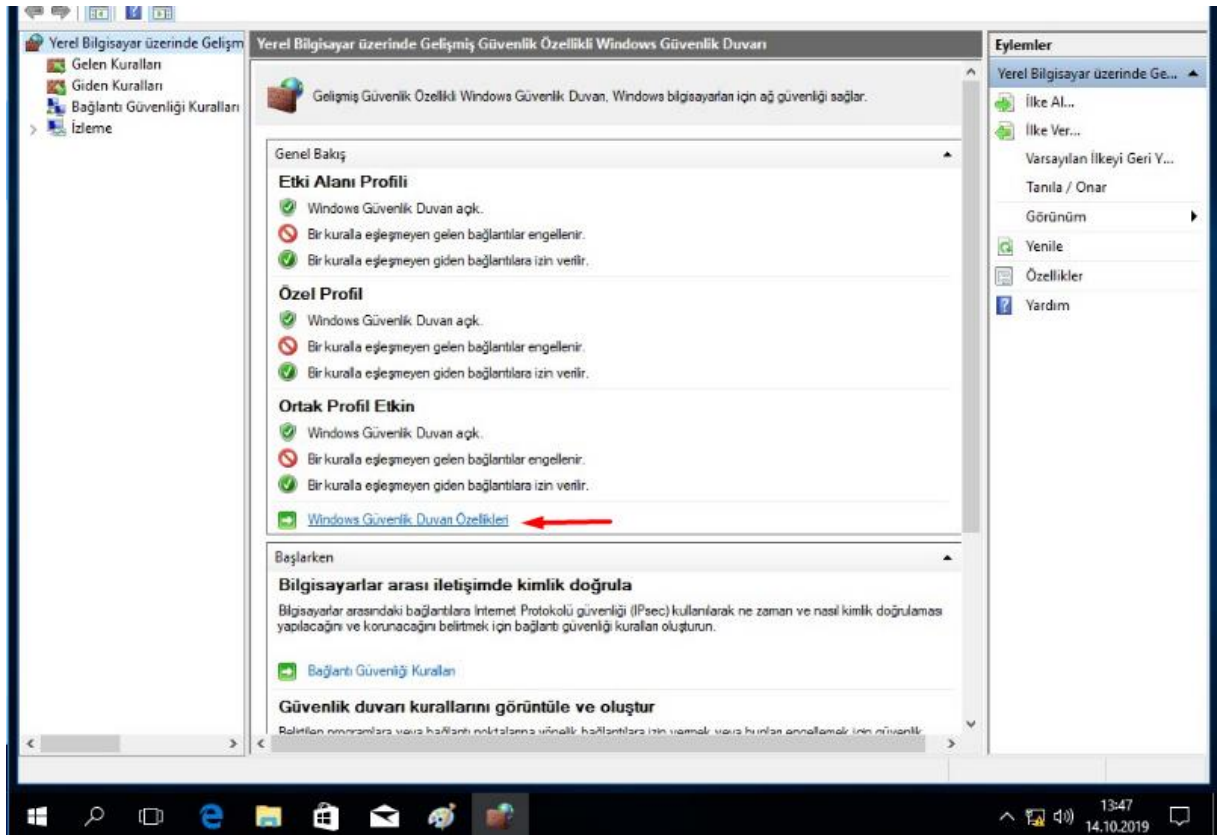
Yerel Bilgisayar üzerinde Gelişm
Gelen Kuralları
Giden Kuralları
Bağlantı Güvenliği Kuralları
İzleme

Yerel Bilgisayar üzerinde Gelişmiş Güvenlik Özellikli Windows Güvenlik Duvarı

Gelişmiş Güvenlik Özellikli Windows Güvenlik Duvarı, Windows bilgisayarları için ağ güvenliği sağlar.

Genel Bakış

Etki Alanı Profili
Windows Güvenlik Duvarı açık.
Bir kuralla eşleşmeyen gelen bağlantılar engellenir.
Bir kuralla eşleşmeyen giden bağlantılara izin verilir.

Özel Profil
Windows Güvenlik Duvarı açık.
Bir kuralla eşleşmeyen gelen bağlantılar engellenir.
Bir kuralla eşleşmeyen giden bağlantılara izin verilir.

Ortak Profil Etkin
Windows Güvenlik Duvarı açık.
Bir kuralla eşleşmeyen gelen bağlantılar engellenir.
Bir kuralla eşleşmeyen giden bağlantılara izin verilir.

Windows Güvenlik Duvarı Özellikleri

Başlarken

Bilgisayarlar arası iletişimde kimlik doğrula
Bilgisayarlar arasındaki bağlantılara İnternet Protokolü güvenliği (IPsec) kullanılarak ne zaman ve nasıl kimlik doğrulaması yapılacağını ve korunacağını belirtmek için bağlantı güvenliği kuralları oluşturun.

Bağlantı Güvenliği Kuralları

Güvenlik duvarı kurallarını görüntüle ve oluştur
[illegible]

Eylemler
Yerel Bilgisayar üzerinde Ge...
İlke Al...
İlke Ver...
Varsayılan İlkeyi Geri Y...
Tanıla / Onar
Görünüm
Yenile
Özellikler
Yardım

13:47
14.10.2019